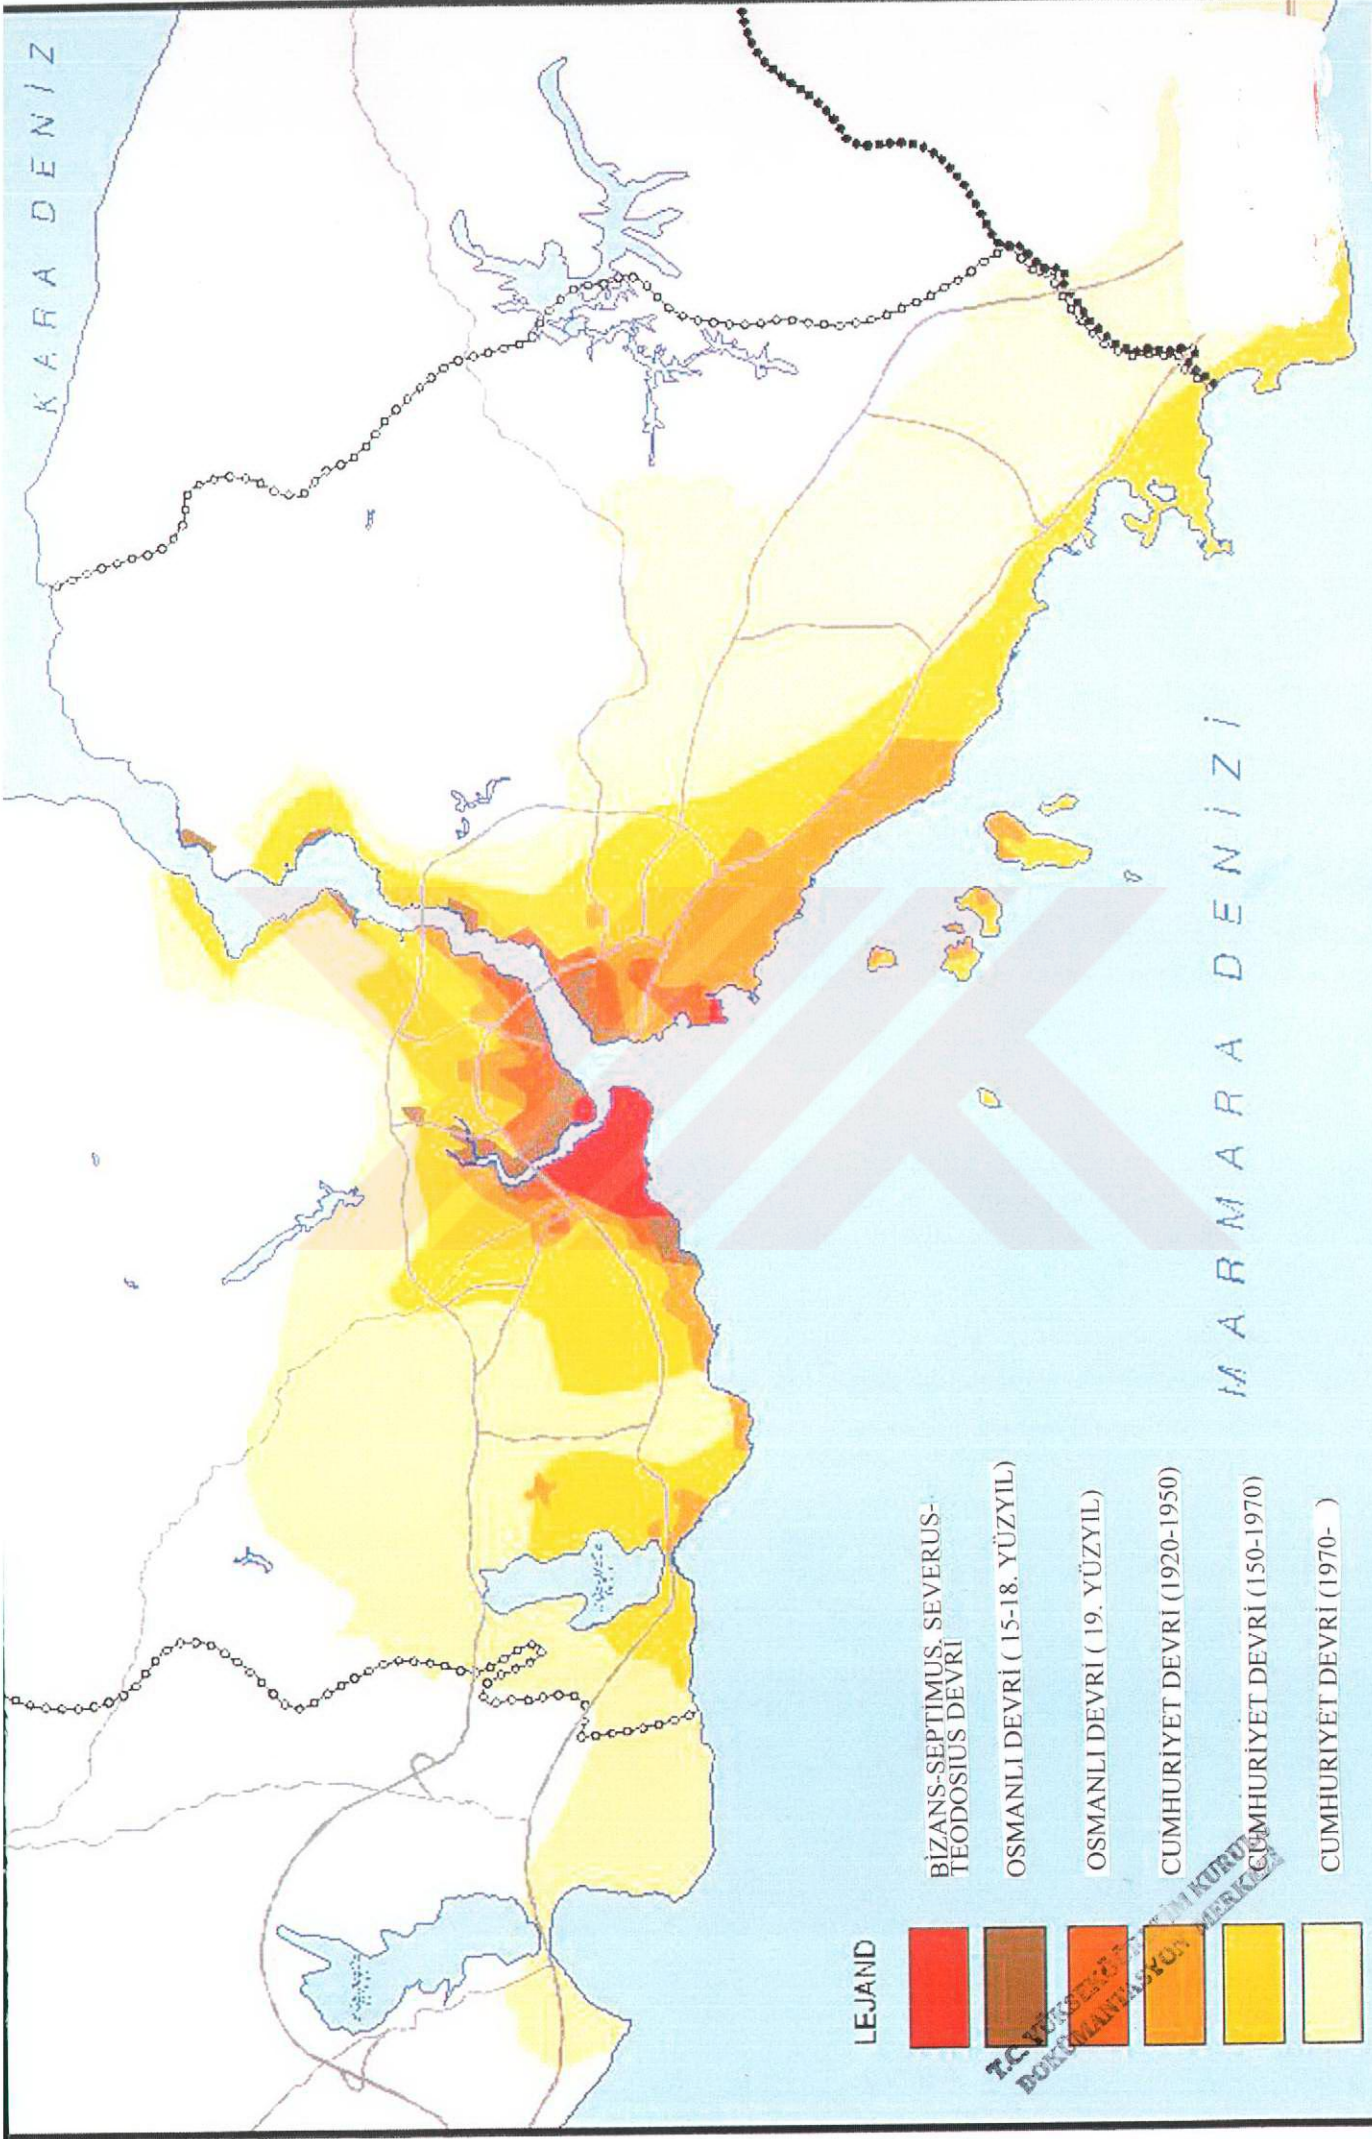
KARA DENİZ

MARMARA DENİZİ

LEJAND

BİZANS-SEPTİMUS, SEVERUS-TEODOSIUS DEVRİ

OSMANLI DEVRİ ( 15-18. YÜZYIL)

OSMANLI DEVRİ ( 19. YÜZYIL)

CUMHURİYET DEVRİ (1920-1950)

CUMHURİYET DEVRİ (150-1970)

CUMHURİYET DEVRİ (1970- )

T.C. YÜKSEKÖ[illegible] KURULU DOKÜMANTASYON MERKEZİ